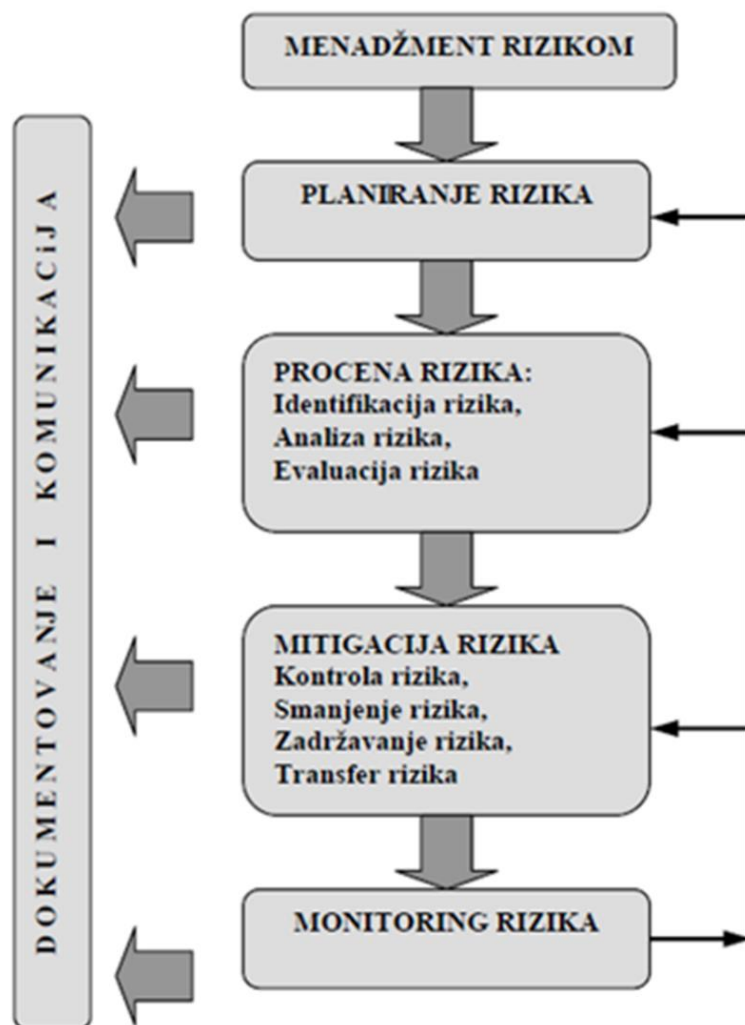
MENADŽMENT RIZIKOM

PLANIRANJE RIZIKA

PROCENA RIZIKA:
Identifikacija rizika,
Analiza rizika,
Evaluacija rizika

MITIGACIJA RIZIKA
Kontrola rizika,
Smanjenje rizika,
Zadržavanje rizika,
Transfer rizika

MONITORING RIZIKA

DOKUMENTOVANJE I KOMUNIKACiJA